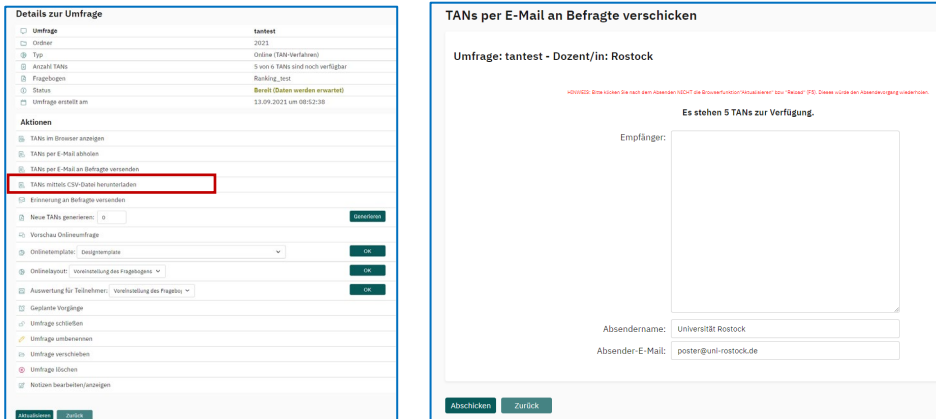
Details zur Umfrage

| | |
|---|---|
| Umfrage | tantest |
| Ordner | 2021 |
| Typ | Online (TAN-Verfahren) |
| Anzahl TANs | 5 von 6 TANs sind noch verfügbar |
| Fragebogen | Ranking_test |
| Status | Bereit (Daten werden erwartet) |
| Umfrage erstellt am | 13.09.2021 um 08:52:38 |

Aktionen

TANs im Browser anzeigen
TANs per E-Mail abholen
TANs per E-Mail an Befragte versenden
TANs mittels CSV-Datei herunterladen
Erinnerung an Befragte versenden
Neue TANs generieren: 0 Generieren
Vorschau Onlineumfrage
Onlinetemplate: Designtemplate OK
Onlinelayout: Voreinstellung des Fragebogens OK
Auswertung für Teilnehmer: Voreinstellung des Fragebo OK
Geplante Vorgänge
Umfrage schließen
Umfrage umbenennen
Umfrage verschieben
Umfrage löschen
Notizen bearbeiten/anzeigen

Aktualisieren Zurück

TANs per E-Mail an Befragte verschicken

Umfrage: tantest - Dozent/in: Rostock

HINWEIS: Bitte klicken Sie nach dem Absenden NICHT die Browserfunktion "Aktualisieren" bzw "Reload" (F5). Dieses würde den Absendevorgang wiederholen.

Es stehen 5 TANs zur Verfügung.

Empfänger:

Absendername: Universität Rostock

Absender-E-Mail: poster@uni-rostock.de

Abschicken Zurück